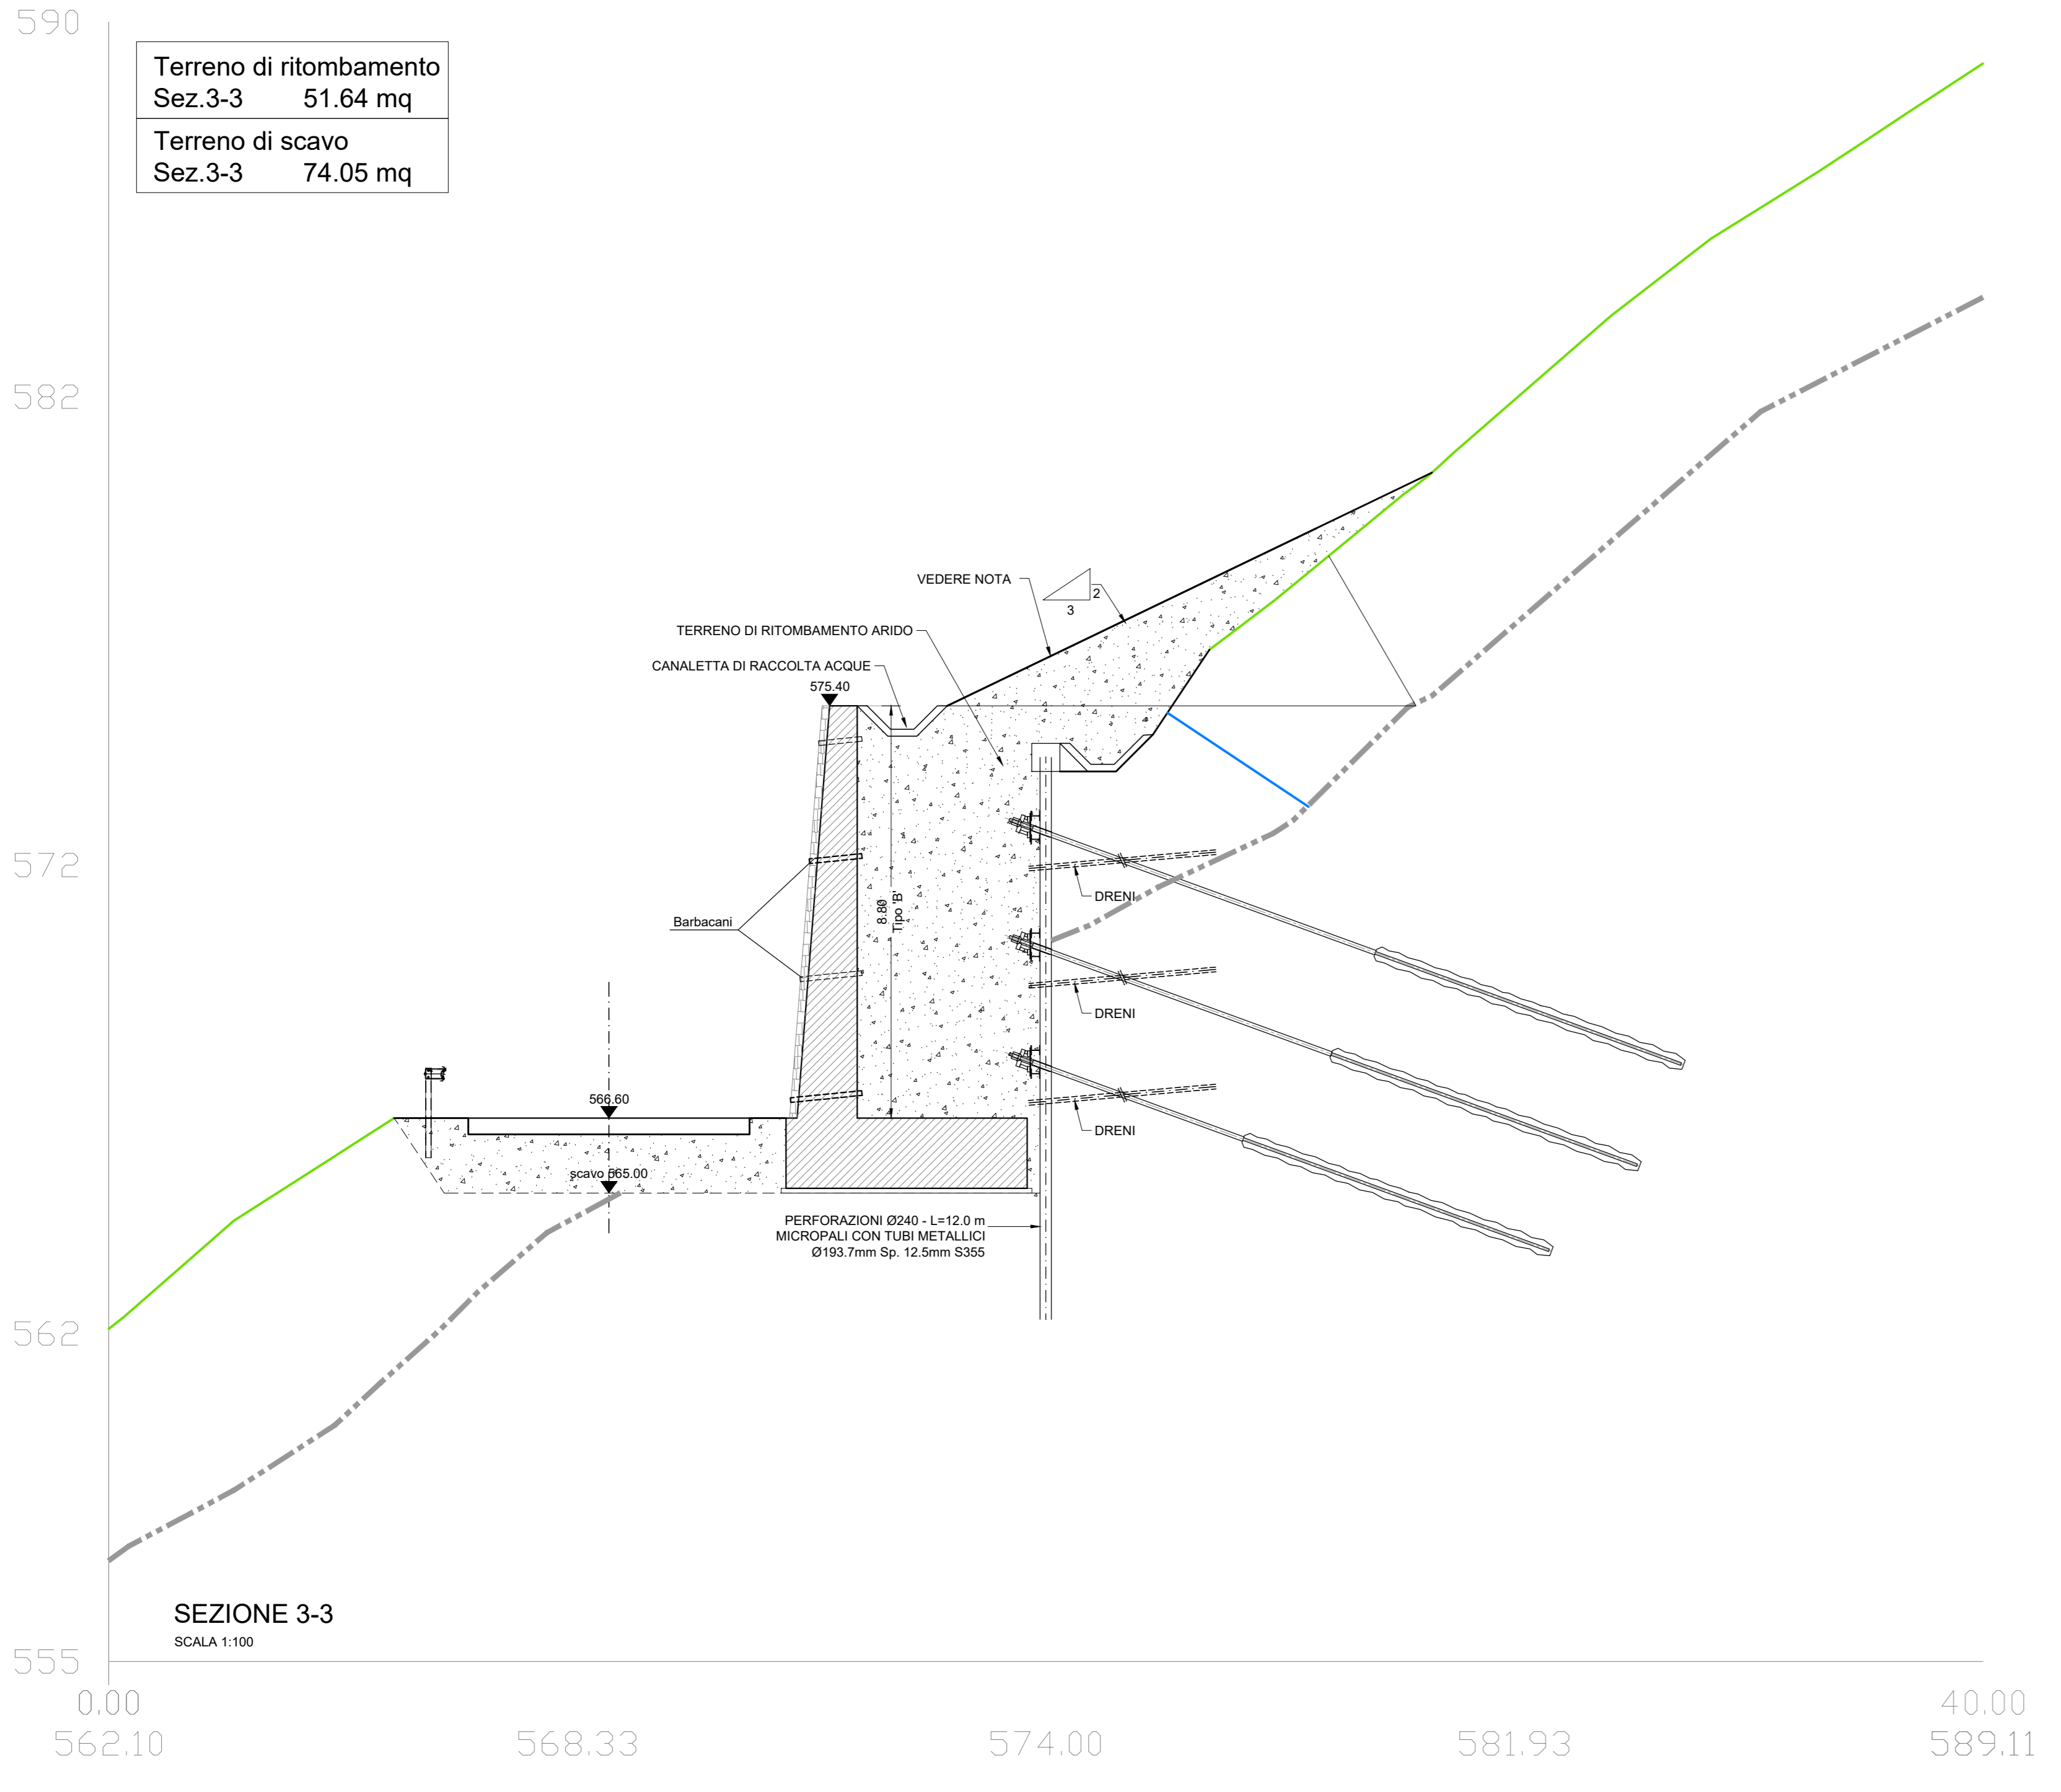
590

| Terreno di ritombamento Sez.3-3 51.64 mq |
|---|
| Terreno di scavo Sez.3-3 74.05 mq |

582

572

562

555

VEDERE NOTA

2

3

TERRENO DI RITOMBAMENTO ARIDO

CANALETTA DI RACCOLTA ACQUE

575.40

8.80

Tipo 'B'

Barbacani

DRENI

DRENI

DRENI

566.60

scavo 565.00

PERFORAZIONI Ø240 - L=12.0 m
MICROPALI CON TUBI METALLICI
Ø193.7mm Sp. 12.5mm S355

SEZIONE 3-3
SCALA 1:100

0.00
562.10

568.33

574.00

581.93

40.00
589.11